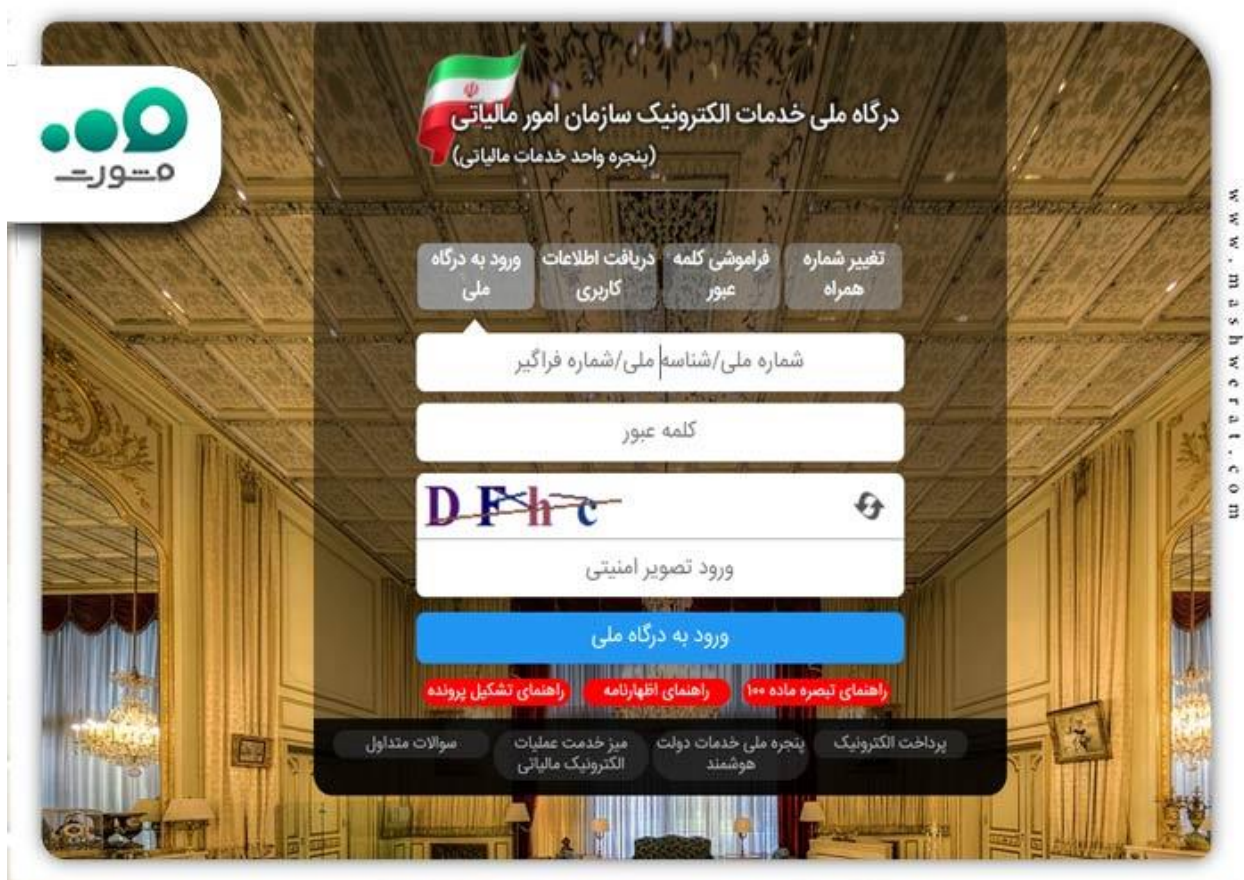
مشورت

www.mashwerat.com

درگاه ملی خدمات الکترونیک سازمان امور مالیاتی
(پنجره واحد خدمات مالیاتی)

ورود به درگاه ملی
دریافت اطلاعات کاربری
فراموشی کلمه عبور
تغییر شماره همراه

شماره ملی/شناسه ملی/شماره فراگیر

کلمه عبور

DFhc

ورود تصویر امنیتی

ورود به درگاه ملی

راهنمای تشکیل پرونده
راهنمای اظهارنامه
راهنمای تبصره ماده ۱۰۰

سوالات متداول
میز خدمت عملیات الکترونیک مالیاتی
پنجره ملی خدمات دولت هوشمند
پرداخت الکترونیک